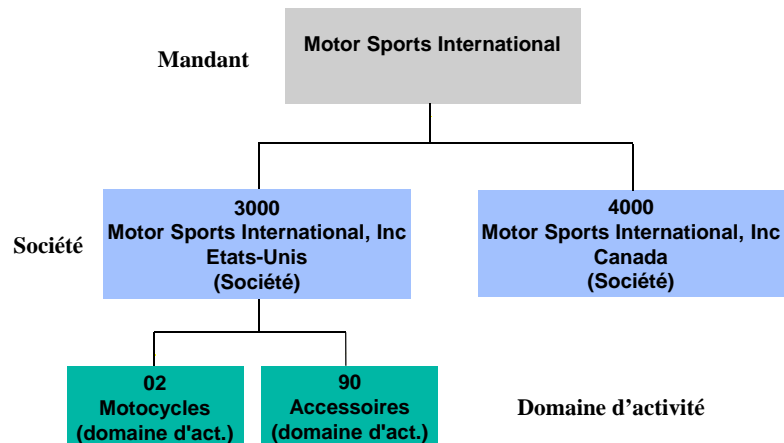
Mandant

Motor Sports International

Société

3000
Motor Sports International, Inc
Etats-Unis
(Société)

4000
Motor Sports International, Inc
Canada
(Société)

02
Motocycles
(domaine d'act.)

90
Accessoires
(domaine d'act.)

Domaine d’activité